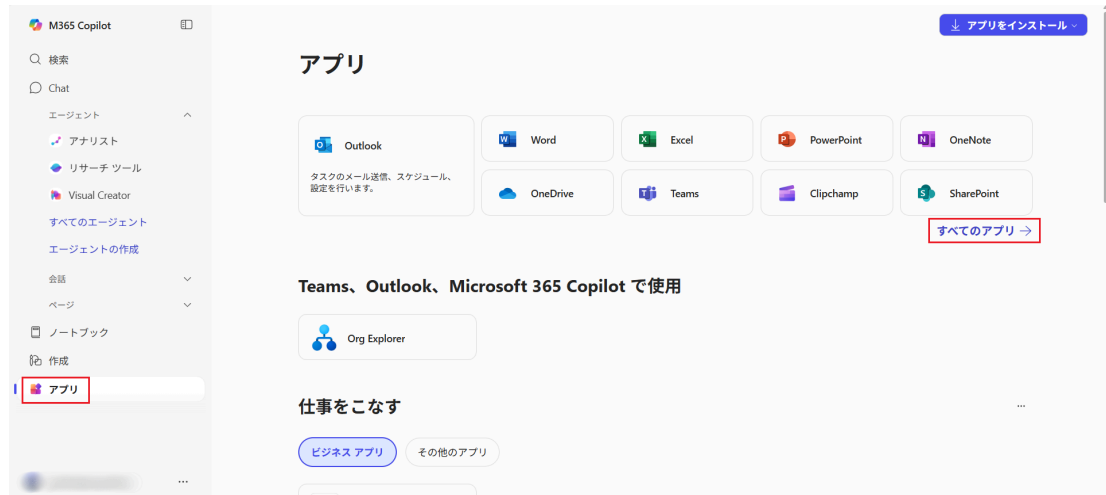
M365 Copilot

検索

Chat

エージェント

アナリスト

リサーチ ツール

Visual Creator

すべてのエージェント

エージェントの作成

会話

ページ

ノートブック

作成

アプリ

...

アプリをインストール

アプリ

Outlook

タスクのメール送信、スケジュール、設定を行います。

Word

Excel

PowerPoint

OneNote

OneDrive

Teams

Clipchamp

SharePoint

すべてのアプリ →

Teams、Outlook、Microsoft 365 Copilot で使用

Org Explorer

仕事をこなす

...

ビジネス アプリ

その他のアプリ